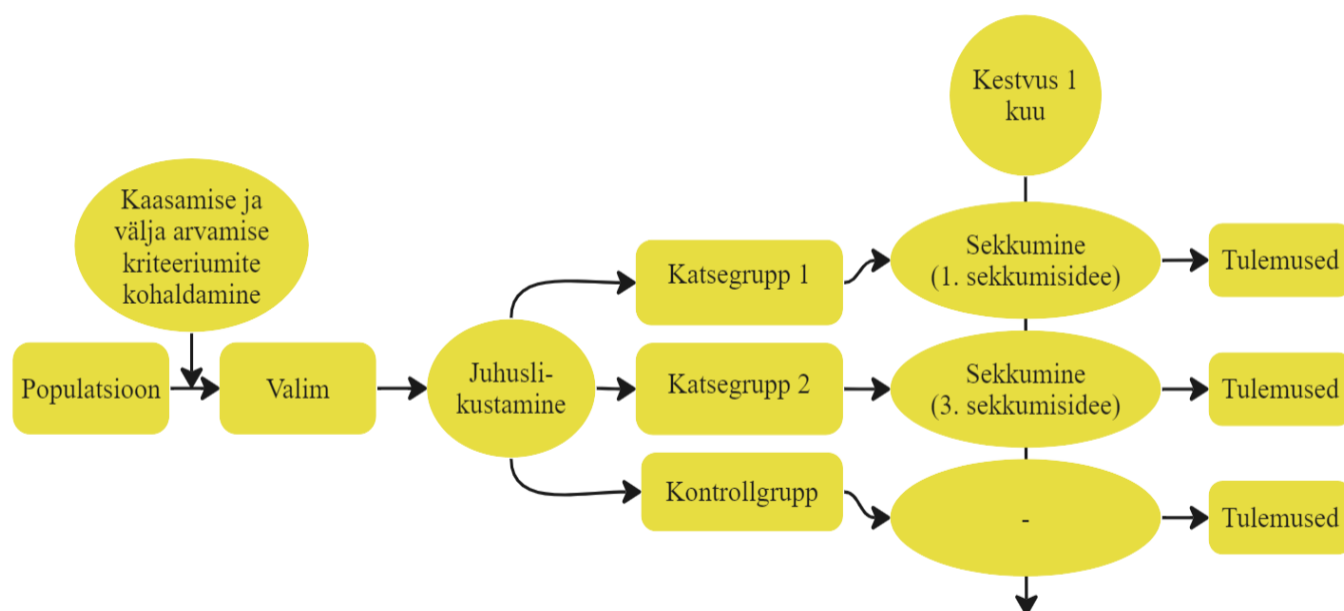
Kestvus 1 kuu

Kaasamise ja välja arvamise kriteeriumite kohaldamine

Populatsioon

Valim

Juhuslikustamine

Katsegrupp 1

Katsegrupp 2

Kontrollgrupp

Sekkumine (1. sekkumisidee)

Sekkumine (3. sekkumisidee)

-

Tulemused

Tulemused

Tulemused